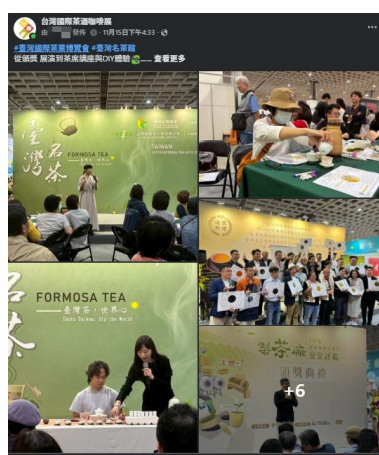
台灣國際茶酒咖啡展
由 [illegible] 發佈 · 11月15日下午4:33 ·

#臺灣國際茶業博覽會 #臺灣名茶館
從頒獎 展演到茶席講座與DIY體驗🍵...... 查看更多

臺灣名茶
FORMOSA TEA
TAIWAN

FORMOSA TEA
臺灣茶 · 世界心
Taste Taiwan, Sip the World

茶席 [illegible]
頒獎典禮

+6